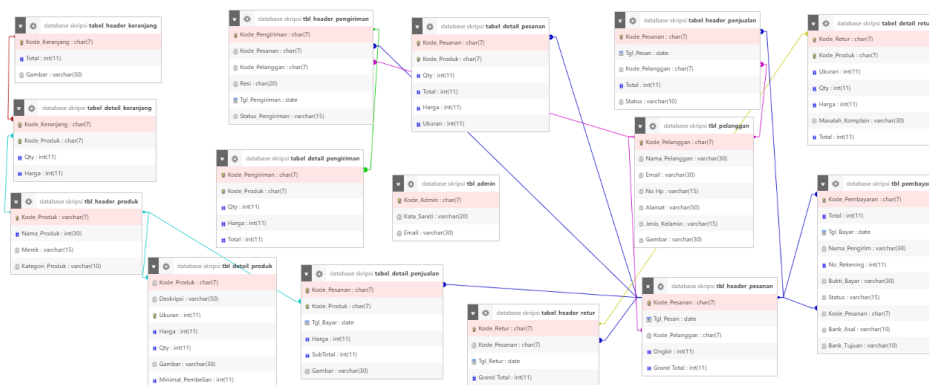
database skripsi tabel header keranjang
Kode_Keranjang : char(7)
Total : int(11)
Gambar : varchar(30)

database skripsi tabel detail keranjang
Kode_Keranjang : char(7)
Kode_Produk : char(7)
Qty : int(11)
Harga : int(11)

database skripsi tbl header produk
Kode_Produk : varchar(7)
Nama_Produk : int(30)
Merek : varchar(15)
Kategori_Produk : varchar(10)

database skripsi tbl detail produk
Kode_Produk : char(7)
Deskripsi : varchar(50)
Ukuran : int(11)
Harga : int(11)
Qty : int(11)
Gambar : varchar(30)
Minimal_Pembelian : int(11)

database skripsi tbl header pengiriman
Kode_Pengiriman : char(7)
Kode_Pesanan : char(7)
Kode_Pelanggan : char(7)
Resi : char(20)
Tgl_Pengiriman : date
Status_Pengiriman : varchar(15)

database skripsi tabel detail pengiriman
Kode_Pengiriman : char(7)
Kode_Produk : char(7)
Qty : int(11)
Harga : int(11)
Total : int(11)

database skripsi tabel detail pesanan
Kode_Pesanan : char(7)
Kode_Produk : char(7)
Qty : int(11)
Total : int(11)
Harga : int(11)
Ukuran : int(11)

database skripsi tbl admin
Kode_Admin : char(7)
Kata_Sandi : varchar(20)
Email : varchar(30)

database skripsi tabel detail penjualan
Kode_Pesanan : char(7)
Kode_Produk : char(7)
Tgl_Bayar : date
Harga : int(11)
SubTotal : int(11)
Gambar : varchar(30)

database skripsi tabel header retur
Kode_Retur : char(7)
Kode_Pesanan : char(7)
Tgl_Retur : date
Grand Total : int(11)

database skripsi tabel header penjualan
Kode_Pesanan : char(7)
Tgl_Pesan : date
Kode_Pelanggan : char(7)
Total : int(11)
Status : varchar(10)

database skripsi tbl pelanggan
Kode_Pelanggan : char(7)
Nama_Pelanggan : varchar(30)
Email : varchar(30)
No Hp : varchar(15)
Alamat : varchar(50)
Jenis_Kelamin : varchar(15)
Gambar : varchar(30)

database skripsi tabel header pesanan
Kode_Pesanan : char(7)
Tgl_Pesan : date
Kode_Pelanggan : char(7)
Ongkir : int(11)
Grand Total : int(11)

database skripsi tabel detail_retu
Kode_Retur : char(7)
Kode_Produk : char(7)
Ukuran : int(11)
Qty : int(11)
Harga : int(11)
Masalah_Komplain : varchar(30)
Total : int(11)

database skripsi tbl pembaya
Kode_Pembayaran : char(7)
Total : int(11)
Tgl_Bayar : date
Nama_Pengirim : varchar(30)
No_Rekening : int(11)
Bukti_Bayar : varchar(30)
Status : varchar(15)
Kode_Pesanan : char(7)
Bank_Asal : varchar(10)
Bank_Tujuan : varchar(10)